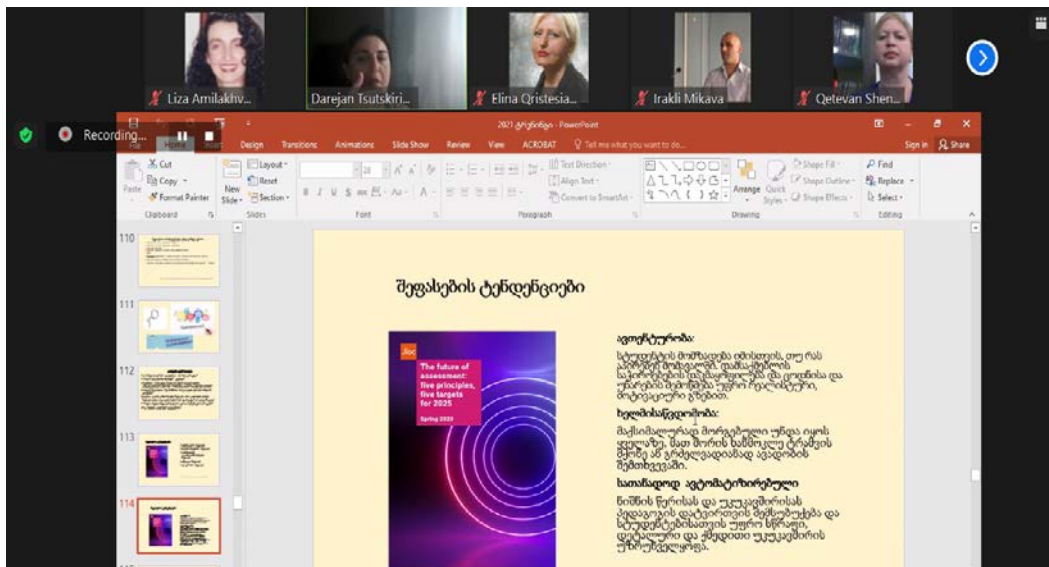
Liza Amilakhv...

Darejan Tsutskiri...

Elina Qristesia...

Irakli Mikava

Qetevan Shen...

Recording...

2021 გრიფინგი - PowerPoint

File Home Insert Design Transitions Animations Slide Show Review View ACROBAT Tell me what you want to do...

Sign in Share

Cut Copy Format Painter Paste New Slide Layout Reset Section Text Direction Align Text Convert to SmartArt Arrange Quick Styles Shape Fill Shape Outline Shape Effects Find Replace Select

Clipboard Slides Font Paragraph Drawing Editing

110

111

112

113

114

შეფასების ტენდენციები

Jisc

The future of assessment: five principles, five targets for 2025

Spring 2020

ავთენტურობა:

სტუდენტის მომზადება იმისთვის, თუ რას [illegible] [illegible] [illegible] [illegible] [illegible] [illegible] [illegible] უფრო რელევანტური, მოტივაციური გზებით.

ხელმისაწვდომობა:

მაქსიმალურად მორგებული უნდა იყოს ყველაზე, მათ შორის ნაწილობრივ ტრავმის შემდეგ ან გრძელვადიანად ავადობის შემთხვევაში.

სათანადოდ ავტომატიზირებული

ნიშნის წერისას და უკუკავშირისას პედაგოგის დატვირთვის შემსუბუქება და სტუდენტებისათვის უფრო სწრაფი, დეტალური და ქმედითი უკუკავშირის უზრუნველყოფა.